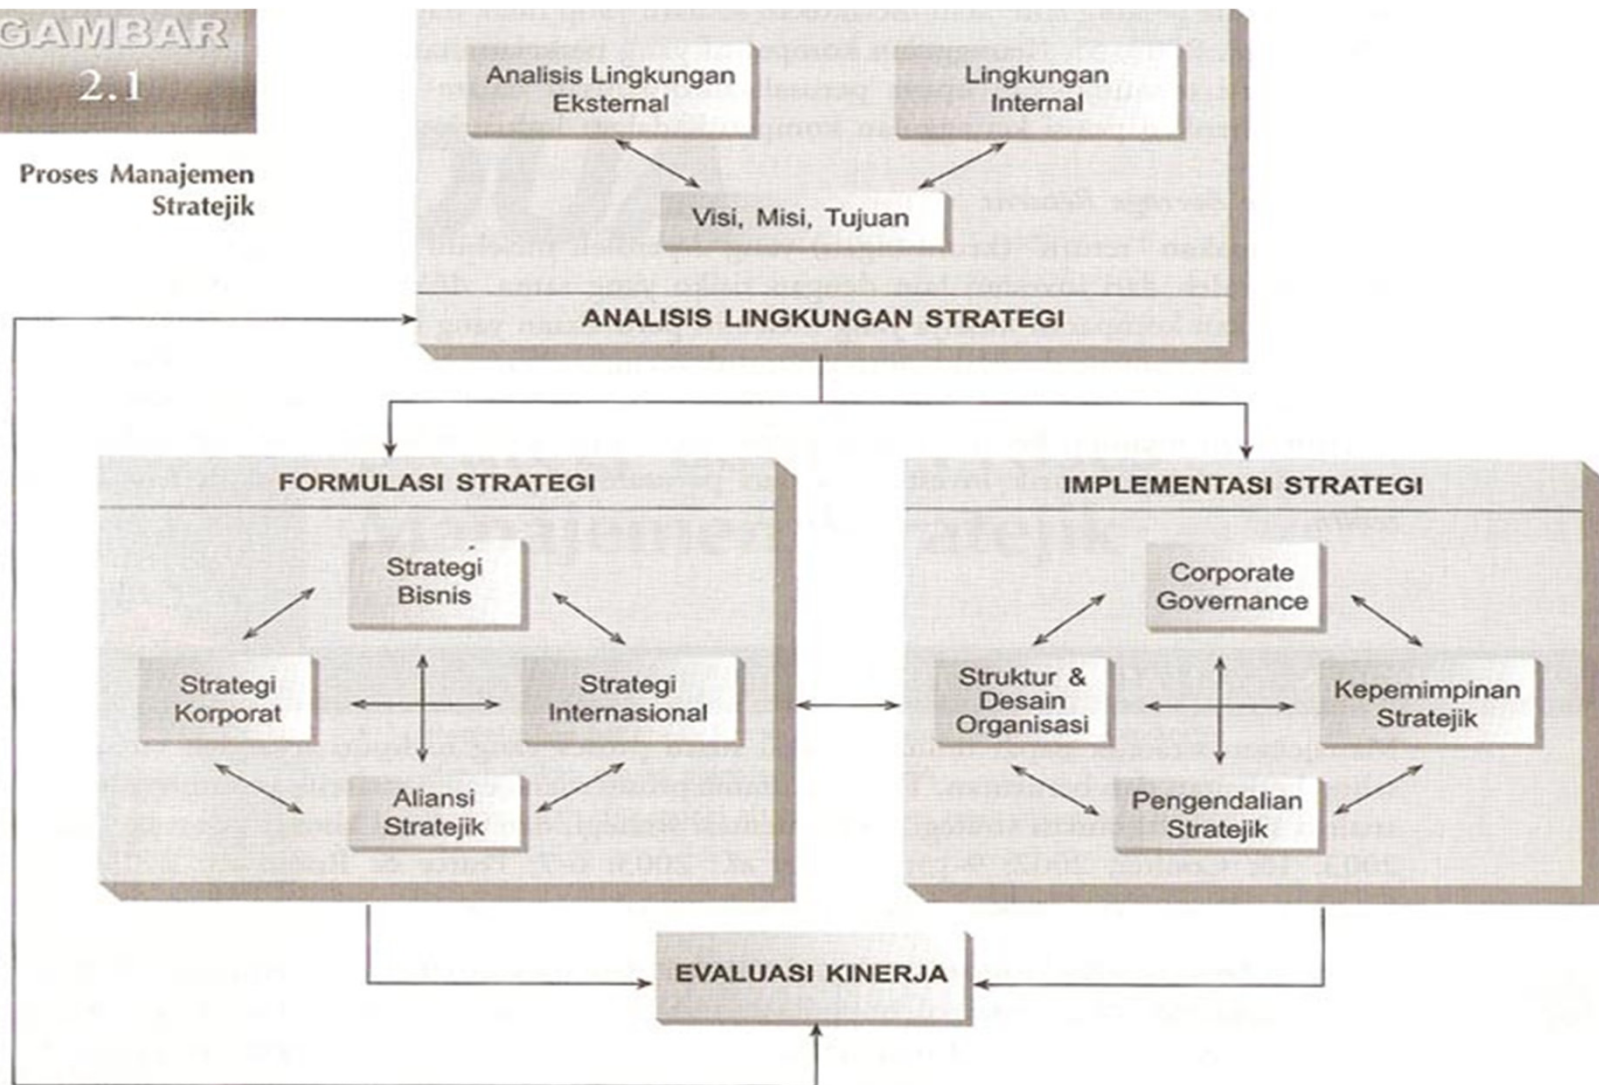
GAMBAR
2.1

Proses Manajemen Stratejik

Analisis Lingkungan Eksternal

Lingkungan Internal

Visi, Misi, Tujuan

ANALISIS LINGKUNGAN STRATEGI

FORMULASI STRATEGI

Strategi Bisnis

Strategi Korporat

Strategi Internasional

Aliansi Stratejik

IMPLEMENTASI STRATEGI

Corporate Governance

Struktur & Desain Organisasi

Kepemimpinan Stratejik

Pengendalian Stratejik

EVALUASI KINERJA